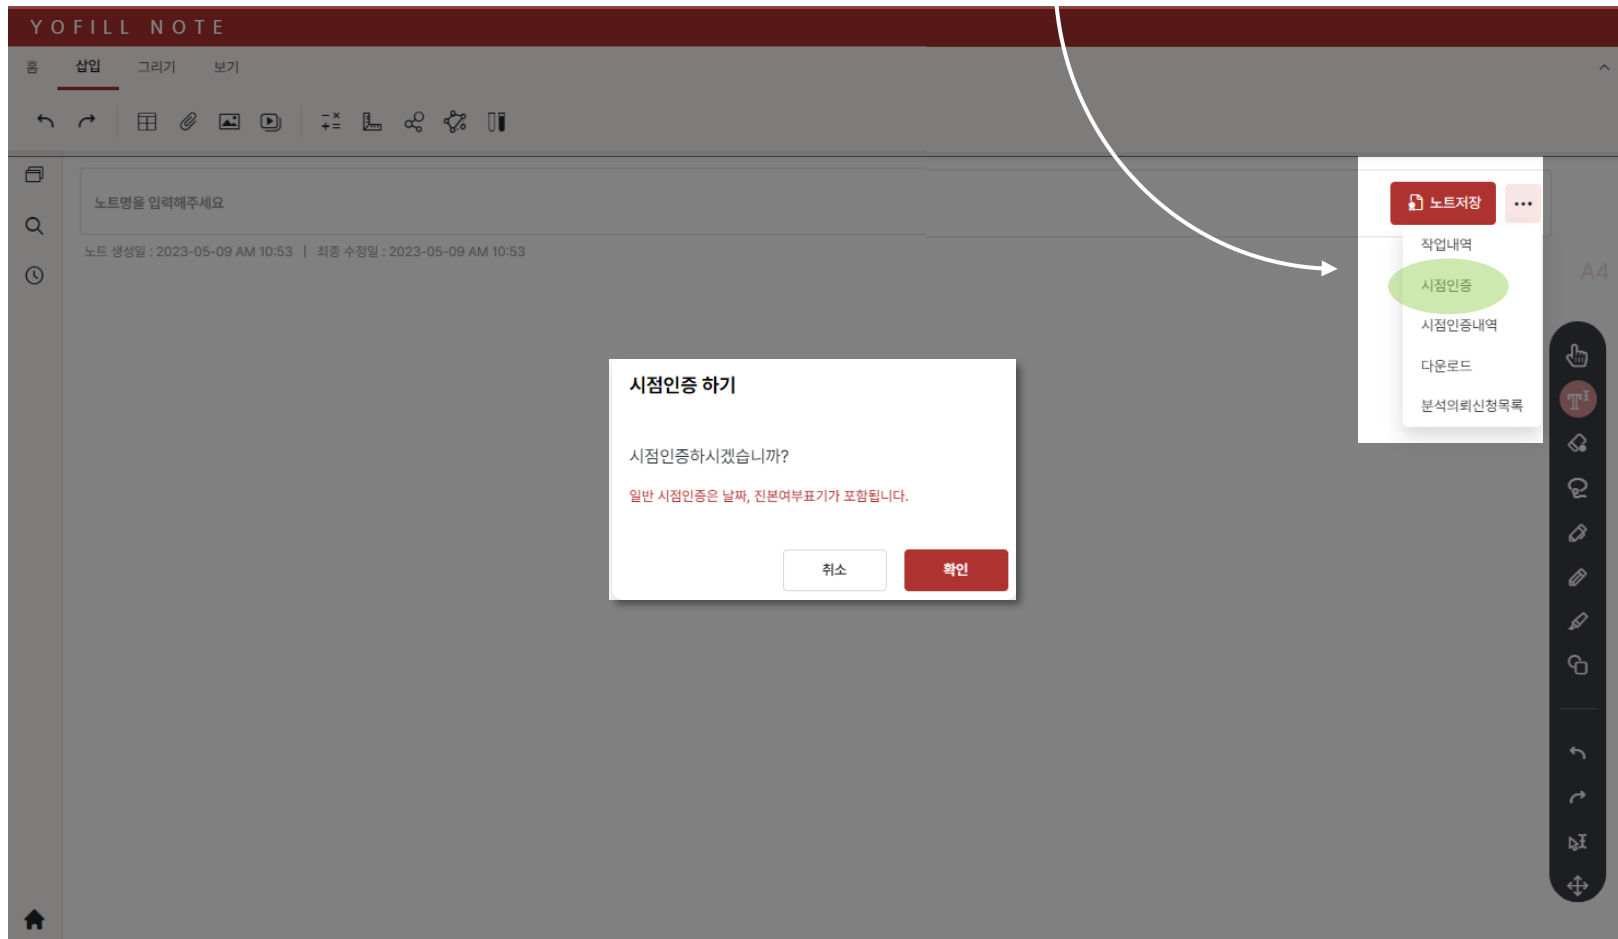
YOFILL NOTE

홈 삽입 그리기 보기

노트명을 입력해주세요

노트 생성일 : 2023-05-09 AM 10:53 | 최종 수정일 : 2023-05-09 AM 10:53

노트저장 ···

작업내역
시점인증
시점인증내역
다운로드
분석의뢰신청목록

A4

시점인증 하기

시점인증하시겠습니까?

일반 시점인증은 날짜, 진본여부표기가 포함됩니다.

취소 확인